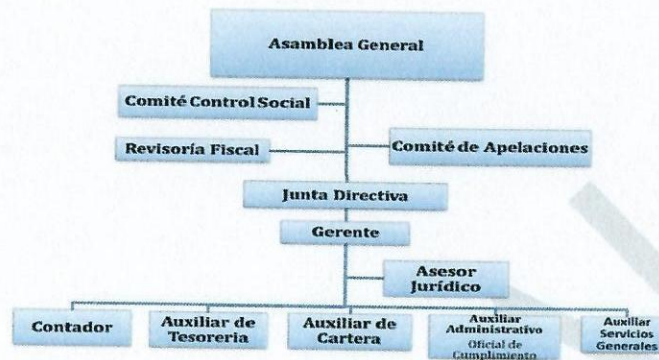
Asamblea General

Comité Control Social

Revisoría Fiscal

Comité de Apelaciones

Junta Directiva

Gerente

Asesor Jurídico

Contador

Auxiliar de Tesoreria

Auxiliar de Cartera

Auxiliar Administrativo
Oficial de Cumplimiento

Auxiliar Servicios Generales